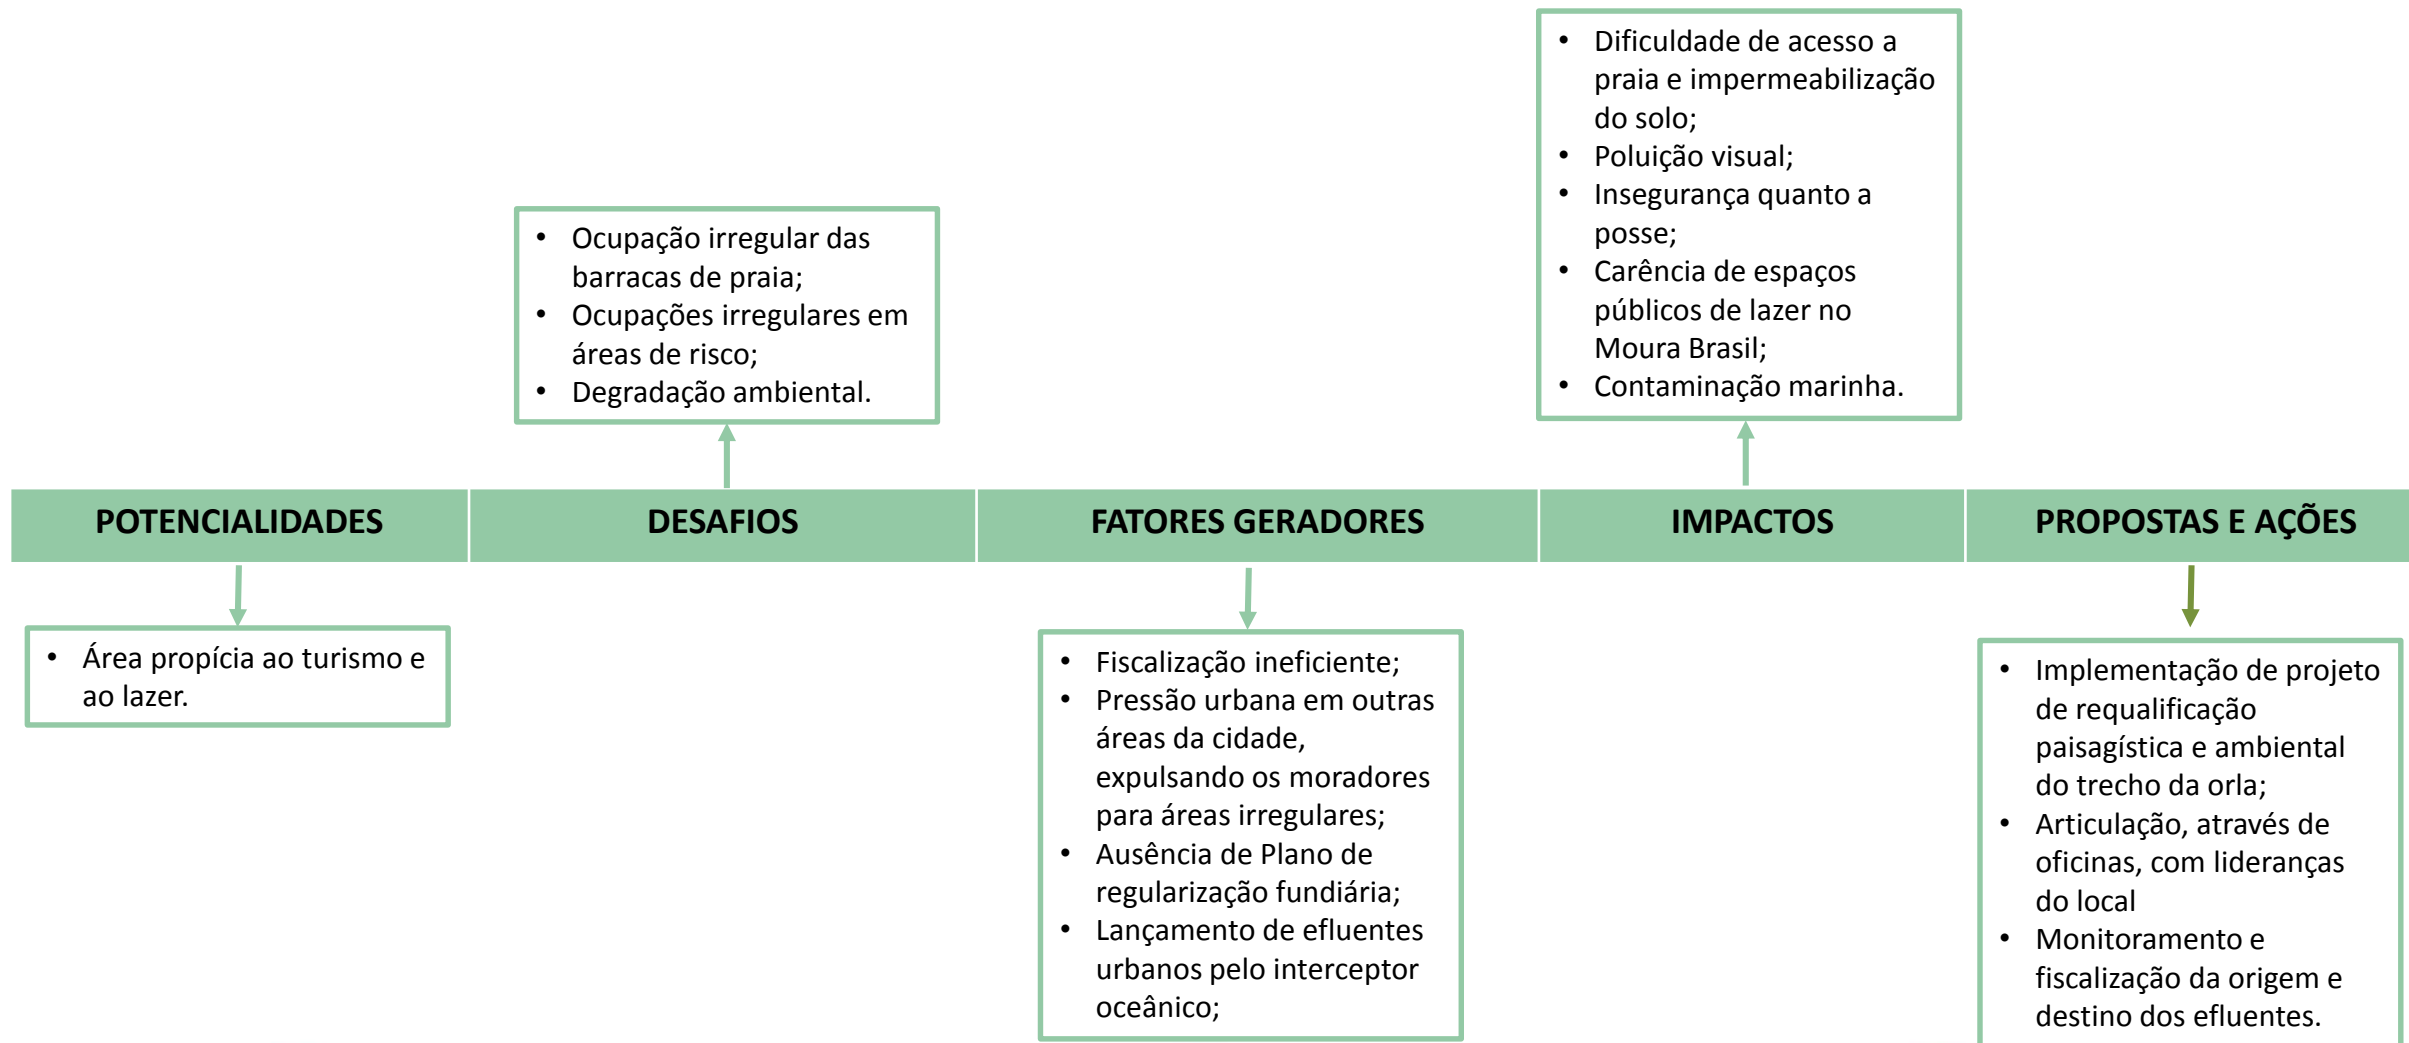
POTENCIALIDADES

• Área propícia ao turismo e ao lazer.

DESAFIOS

• Ocupação irregular das barracas de praia;
• Ocupações irregulares em áreas de risco;
• Degradação ambiental.

FATORES GERADORES

• Fiscalização ineficiente;
• Pressão urbana em outras áreas da cidade, expulsando os moradores para áreas irregulares;
• Ausência de Plano de regularização fundiária;
• Lançamento de efluentes urbanos pelo interceptor oceânico;

IMPACTOS

• Dificuldade de acesso a praia e impermeabilização do solo;
• Poluição visual;
• Insegurança quanto a posse;
• Carência de espaços públicos de lazer no Moura Brasil;
• Contaminação marinha.

PROPOSTAS E AÇÕES

• Implementação de projeto de requalificação paisagística e ambiental do trecho da orla;
• Articulação, através de oficinas, com lideranças do local
• Monitoramento e fiscalização da origem e destino dos efluentes.